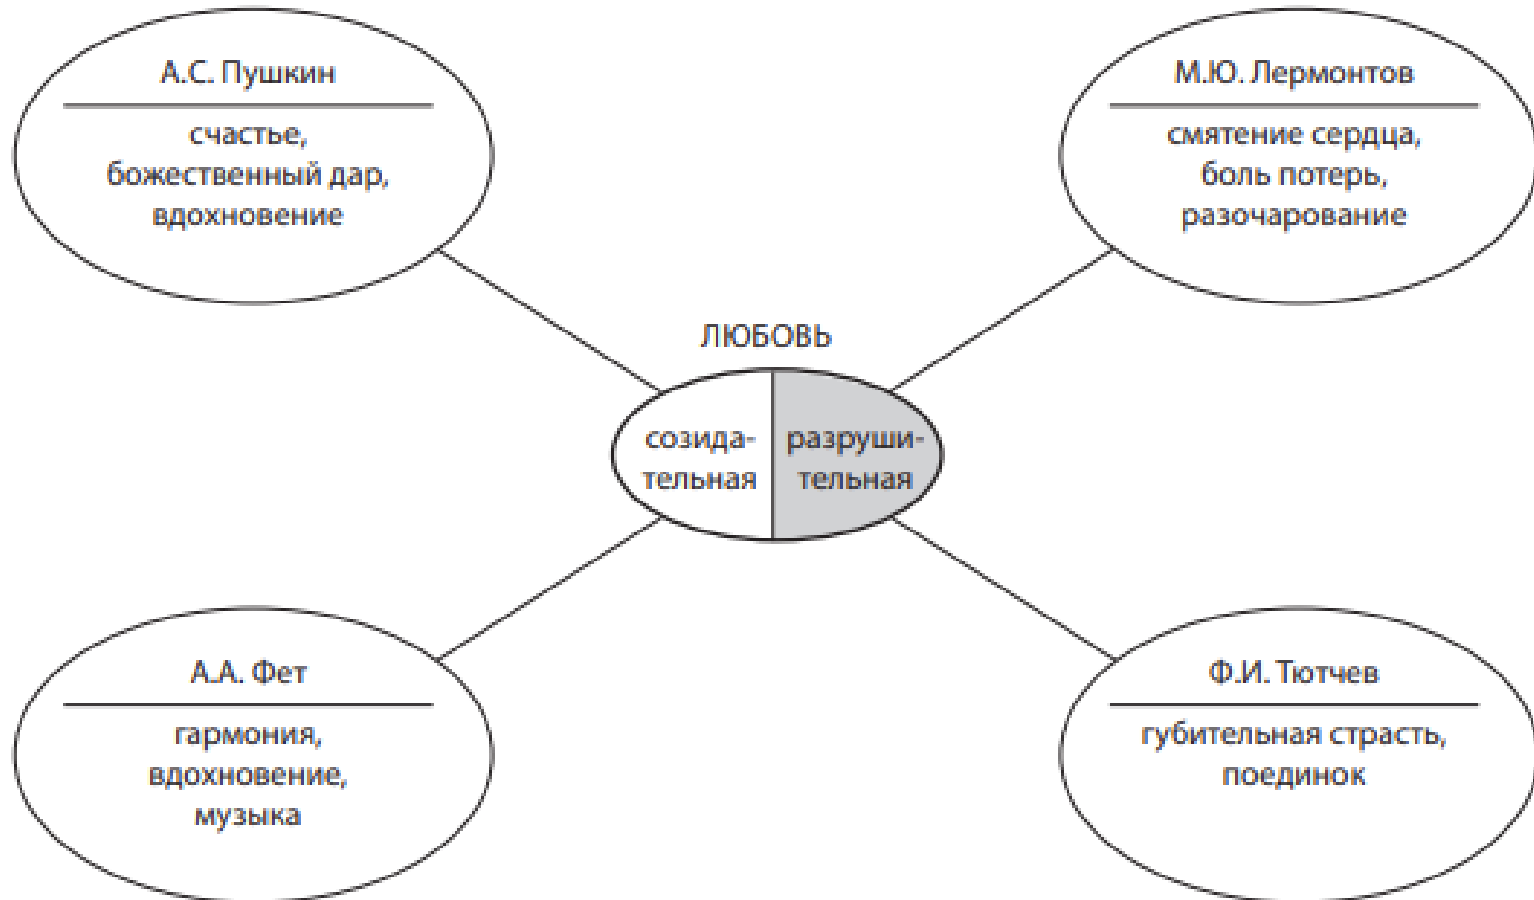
А.С. Пушкин

счастье, божественный дар, вдохновение

М.Ю. Лермонтов

смятение сердца, боль потерь, разочарование

ЛЮБОВЬ

созидательная

разрушительная

А.А. Фет

гармония, вдохновение, музыка

Ф.И. Тютчев

губительная страсть, поединок